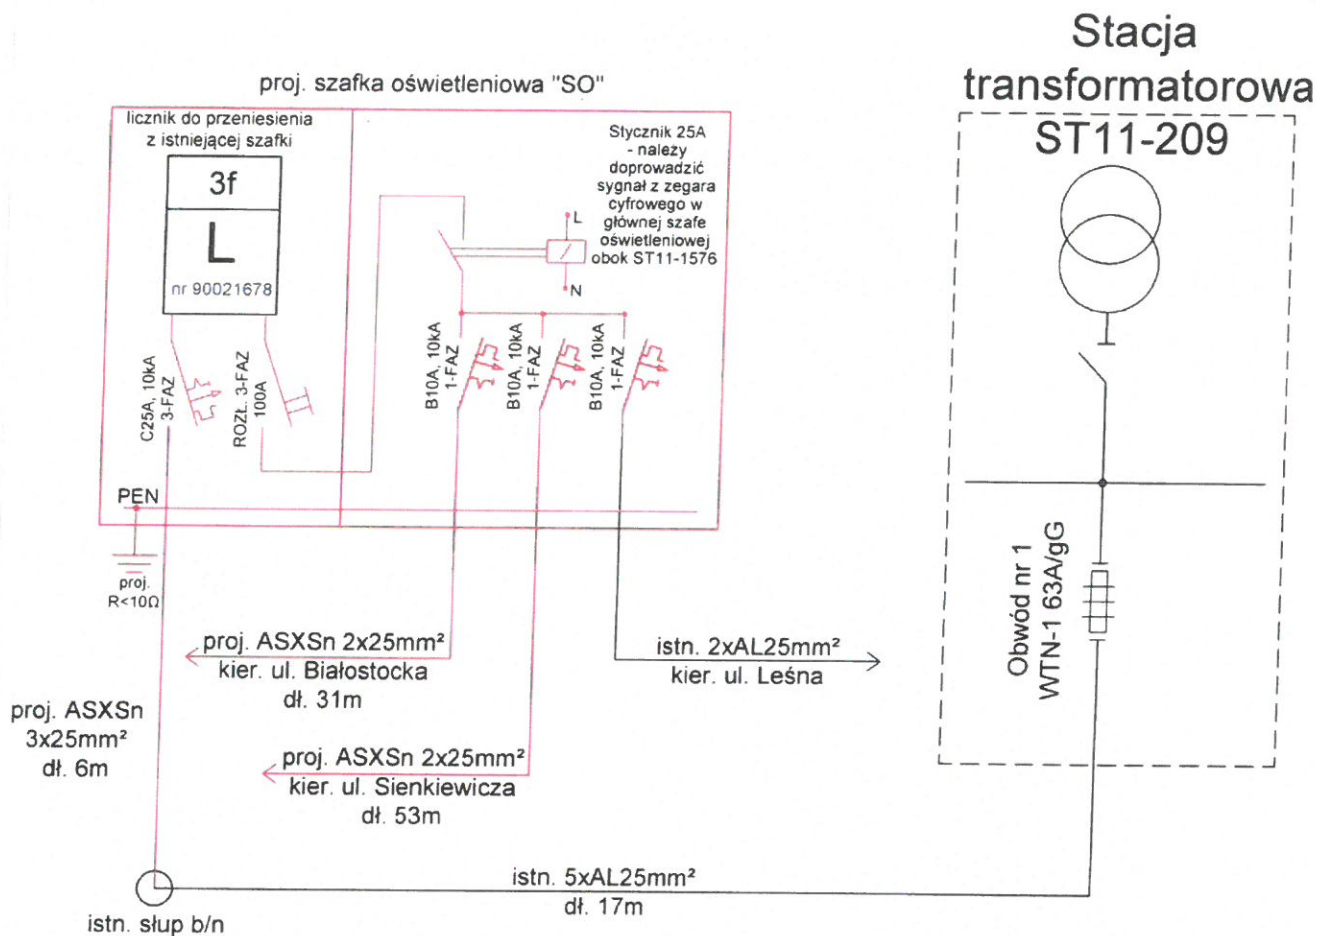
proj. szafka oświetleniowa "SO"

licznik do przeniesienia z istniejącej szafki

3f

L

nr 90021678

C25A, 10kA 3-FAZ

ROZŁ. 3-FAZ 100A

Stycznik 25A - nalezy doprowadzić sygnał z zegara cyfrowego w głównej szafe oświetleniowej obok ST11-1576

L

N

B10A, 10kA 1-FAZ

B10A, 10kA 1-FAZ

B10A, 10kA 1-FAZ

PEN

proj. R<10Ω

Stacja transformatorowa ST11-209

Obwód nr 1 WTN-1 63A/gG

proj. ASXSn 2x25mm²
kier. ul. Białostocka
dł. 31m

istn. 2xAL25mm²
kier. ul. Leśna

proj. ASXSn 3x25mm² dł. 6m

proj. ASXSn 2x25mm²
kier. ul. Sienkiewicza
dł. 53m

istn. 5xAL25mm²
dł. 17m

istn. słup b/n